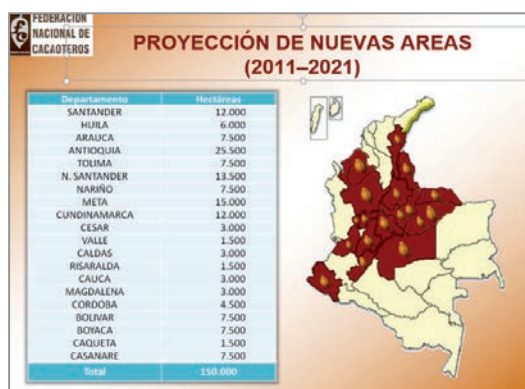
FEDERACION NACIONAL DE CACAOTEROS

PROYECCIÓN DE NUEVAS AREAS (2011–2021)

| Departamento | Hectáreas |
|---|---|
| SANTANDER | 12.000 |
| HUILA | 6.000 |
| ARAUCA | 7.500 |
| ANTIOQUIA | 25.500 |
| TOLIMA | 7.500 |
| N. SANTANDER | 13.500 |
| NARIÑO | 7.500 |
| META | 15.000 |
| CUNDINAMARCA | 12.000 |
| CESAR | 3.000 |
| VALLE | 1.500 |
| CALDAS | 3.000 |
| RISARALDA | 1.500 |
| CAUCA | 3.000 |
| MAGDALENA | 3.000 |
| CORDOBA | 4.500 |
| BOLIVAR | 7.500 |
| BOYACA | 7.500 |
| CAQUETA | 1.500 |
| CASANARE | 7.500 |
| Total | 150.000 |